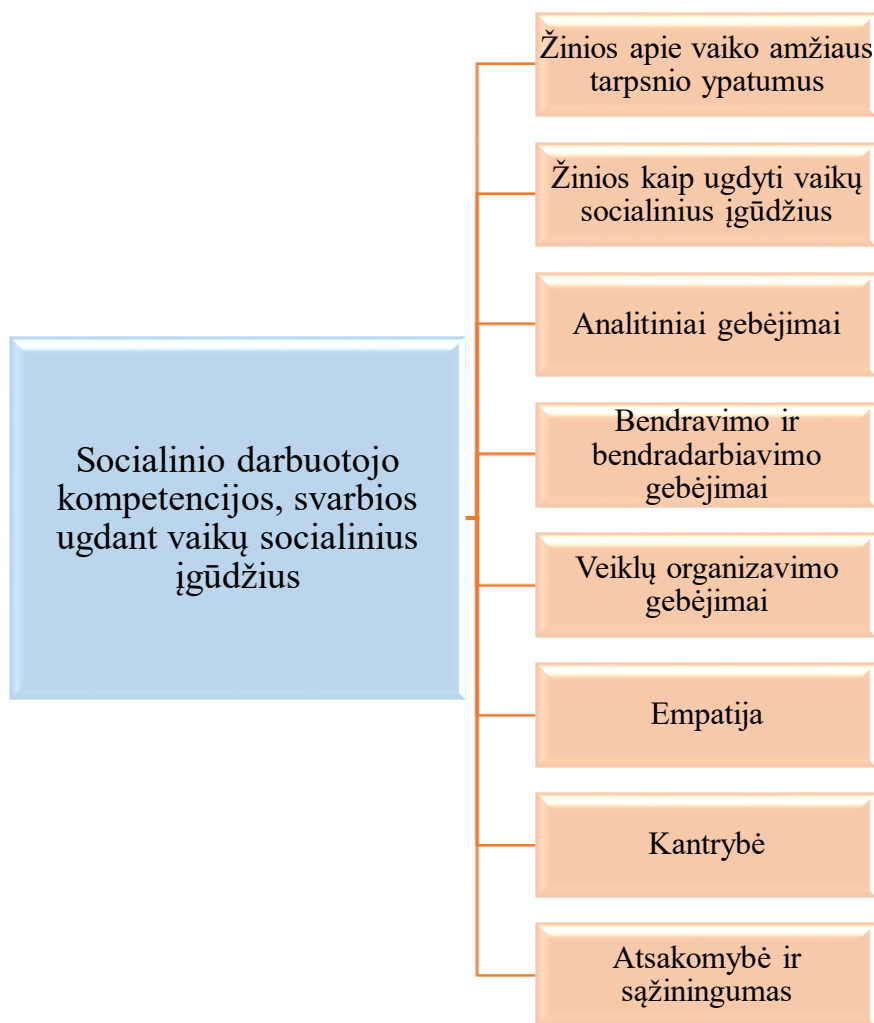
Socialinio darbuotojo kompetencijos, svarbios ugdant vaikų socialinius įgūdžius

Žinios apie vaiko amžiaus tarpsnio ypatumus

Žinios kaip ugdyti vaikų socialinius įgūdžius

Analitiniai gebėjimai

Bendravimo ir bendradarbiavimo gebėjimai

Veiklų organizavimo gebėjimai

Empatija

Kantrybė

Atsakomybė ir sąžiningumas